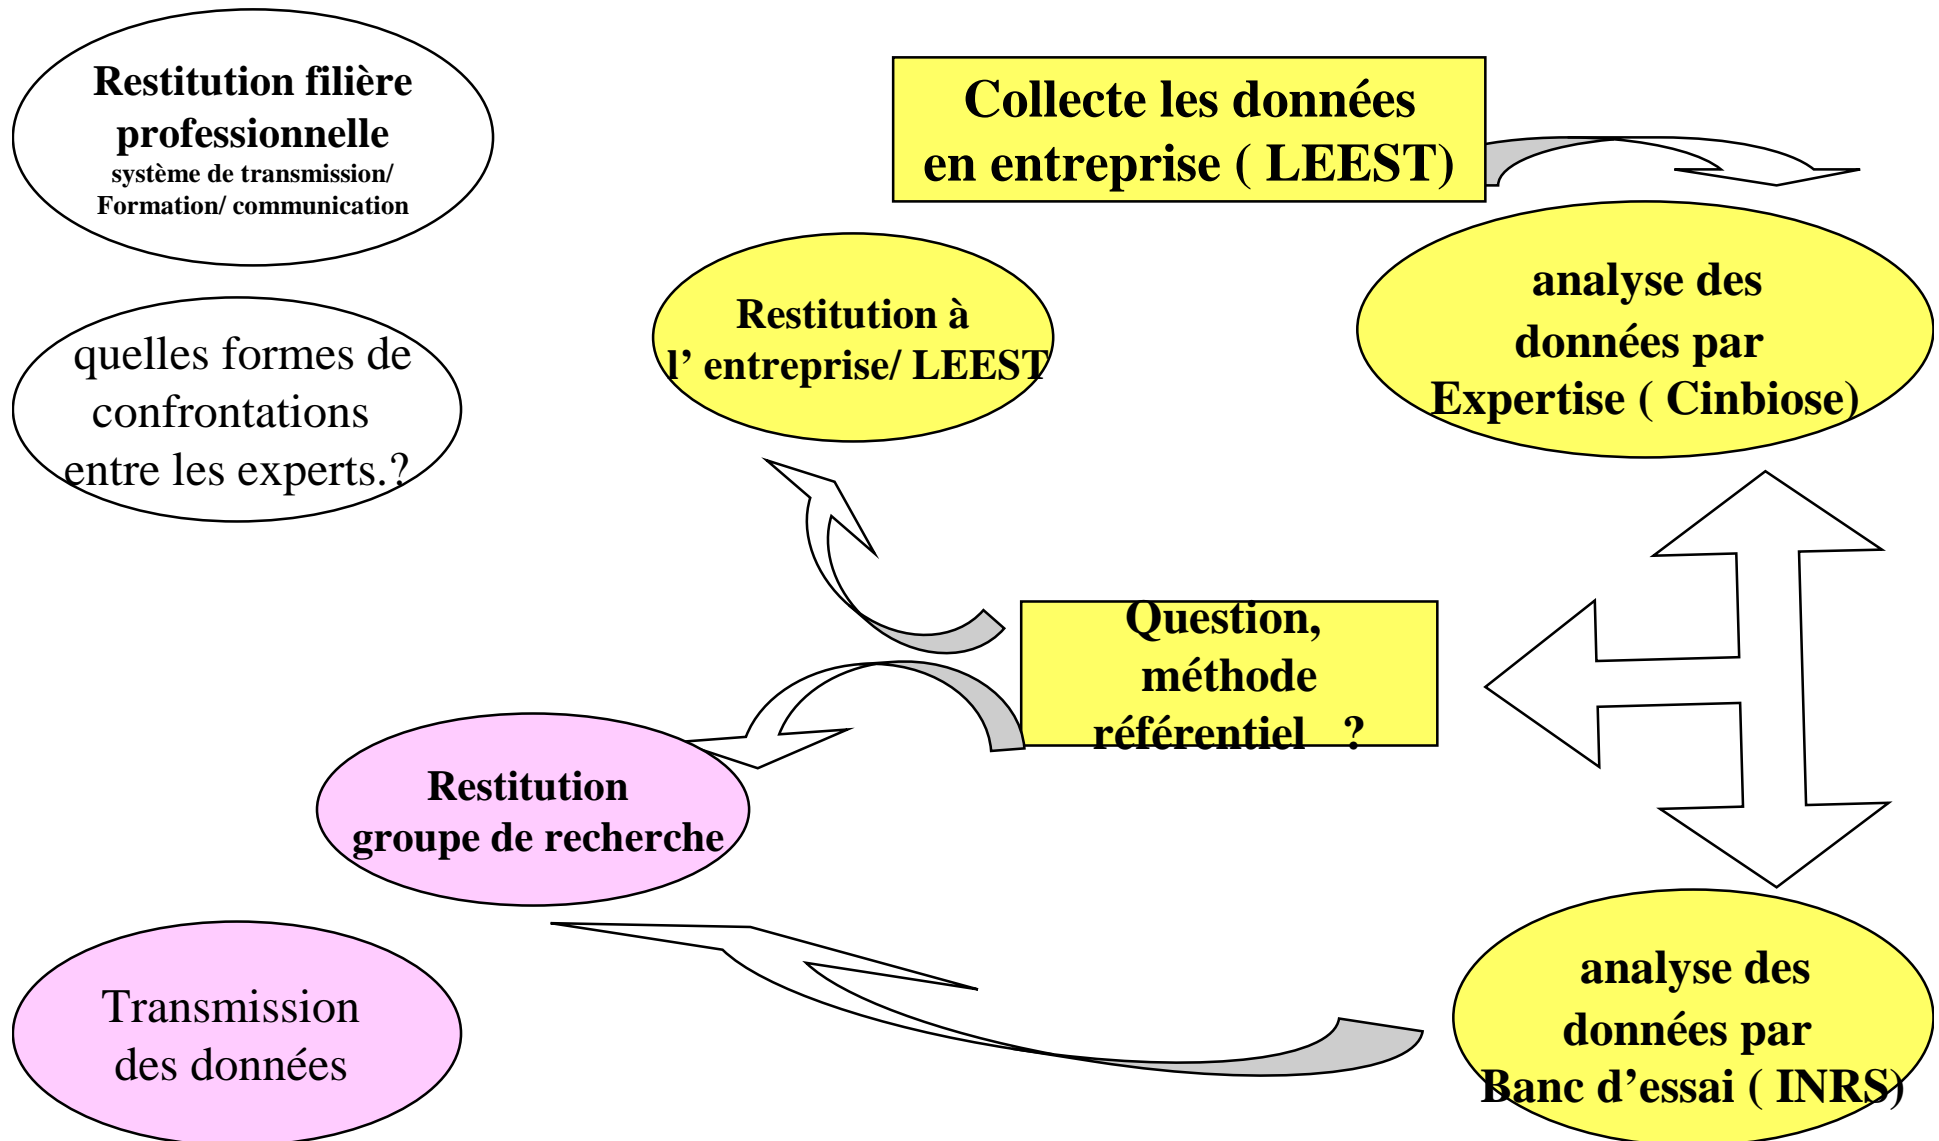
Restitution filière professionnelle
système de transmission/ Formation/ communication

Collecte les données en entreprise ( LEEST)

quelles formes de confrontations entre les experts.?

Restitution à l' entreprise/ LEEST

analyse des données par Expertise ( Cinbiose)

Question, méthode référentiel ?

Restitution groupe de recherche

Transmission des données

analyse des données par Banc d'essai ( INRS)